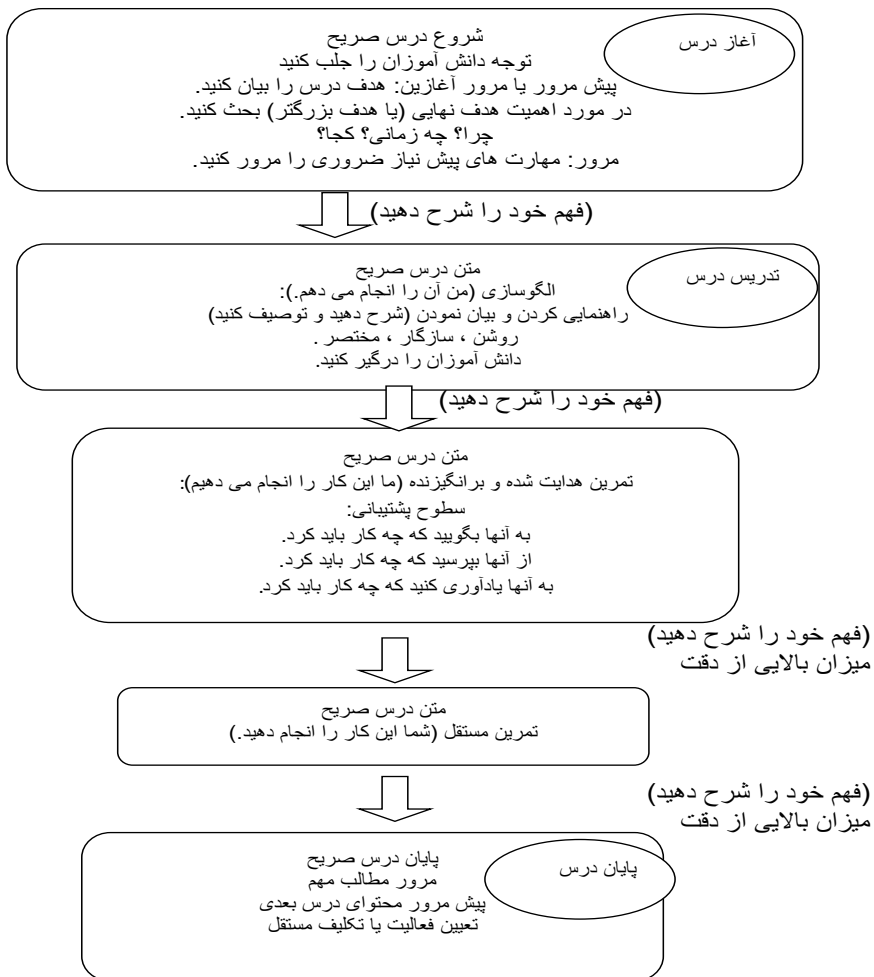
آغاز درس

شروع درس صریح
توجه دانش آموزان را جلب کنید
پیش مرور یا مرور آغازین: هدف درس را بیان کنید.
در مورد اهمیت هدف نهایی (یا هدف بزرگتر) بحث کنید.
چرا؟ چه زمانی؟ کجا؟
مرور: مهارت های پیش نیاز ضروری را مرور کنید.

(فهم خود را شرح دهید)

تدریس درس

متن درس صریح
الگوسازی (من آن را انجام می دهم.):
راهنمایی کردن و بیان نمودن (شرح دهید و توصیف کنید)
روشن ، سازگار ، مختصر .
دانش آموزان را درگیر کنید.

(فهم خود را شرح دهید)

متن درس صریح
تمرین هدایت شده و برانگیزنده (ما این کار را انجام می دهیم):
سطوح پشتیبانی:
به آنها بگویید که چه کار باید کرد.
از آنها بپرسید که چه کار باید کرد.
به آنها یادآوری کنید که چه کار باید کرد.

(فهم خود را شرح دهید)
میزان بالایی از دقت

متن درس صریح
تمرین مستقل (شما این کار را انجام دهید.)

(فهم خود را شرح دهید)
میزان بالایی از دقت

پایان درس

پایان درس صریح
مرور مطالب مهم
پیش مرور محتوای درس بعدی
تعیین فعالیت یا تکلیف مستقل